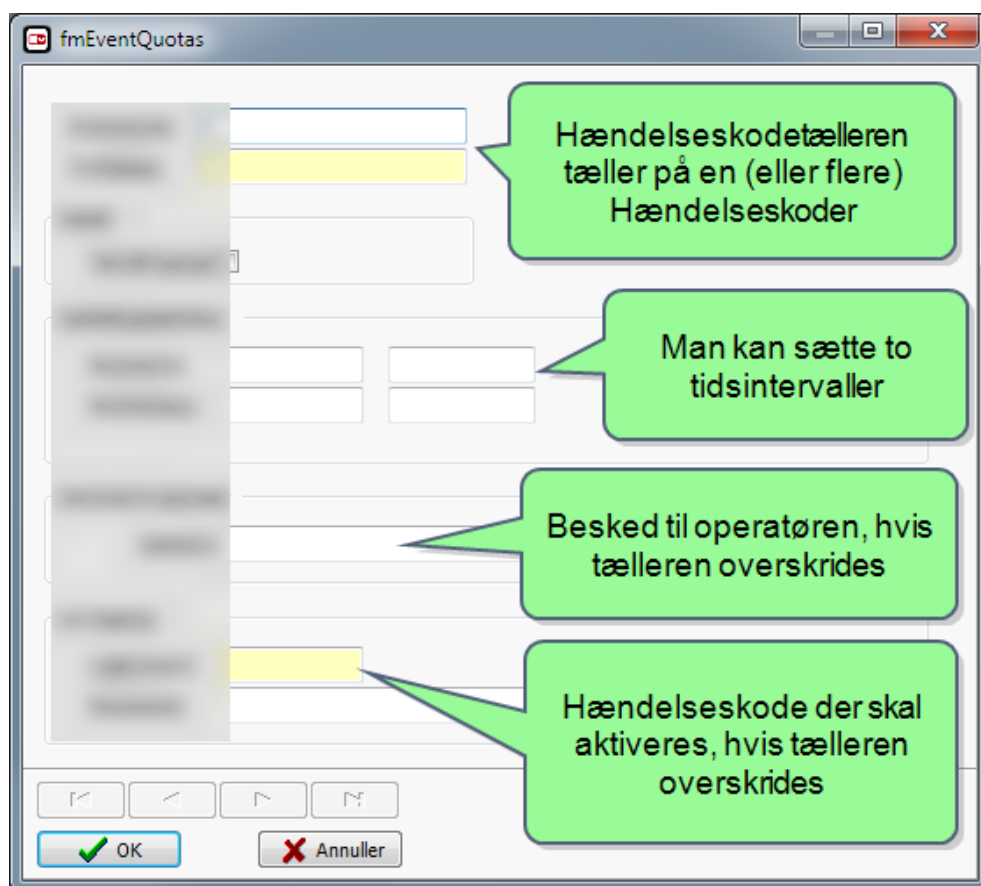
fmEventQuotas

Hændelseskodetælleren tæller på en (eller flere) Hændelseskoder

Man kan sætte to tidsintervaller

Besked til operatøren, hvis tælleren overskrides

Hændelseskode der skal aktiveres, hvis tælleren overskrides

OK

Annuller